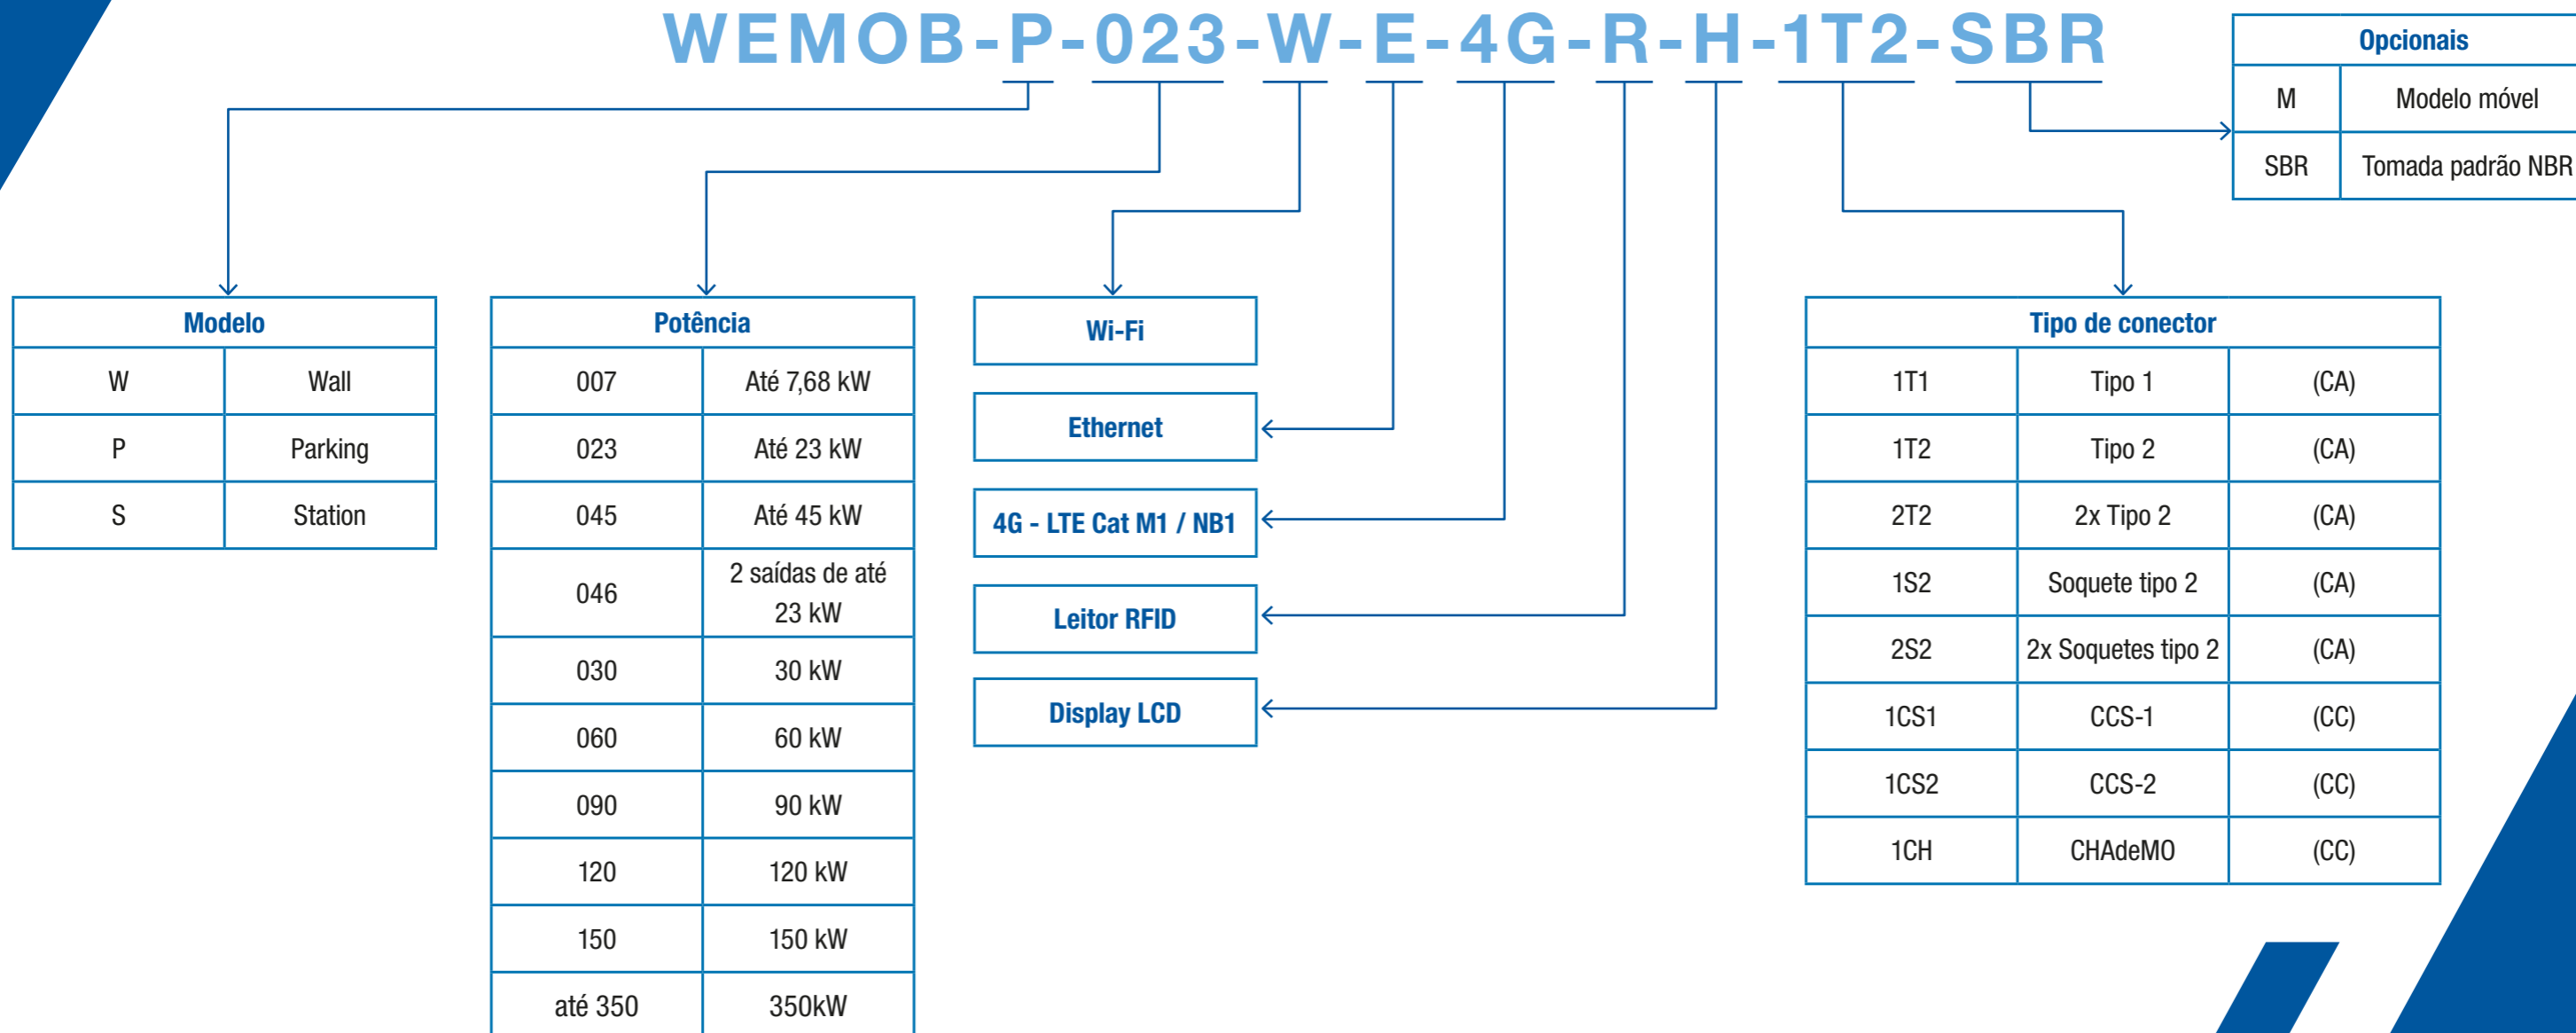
WEMOB-P-023-W-E-4G-R-H-1T2-SBR

| Opcionais | |
|---|---|
| M | Modelo móvel |
| SBR | Tomada padrão NBR |

| Modelo | |
|---|---|
| W | Wall |
| P | Parking |
| S | Station |

| Potência | |
|---|---|
| 007 | Até 7,68 kW |
| 023 | Até 23 kW |
| 045 | Até 45 kW |
| 046 | 2 saídas de até 23 kW |
| 030 | 30 kW |
| 060 | 60 kW |
| 090 | 90 kW |
| 120 | 120 kW |
| 150 | 150 kW |
| até 350 | 350kW |

Wi-Fi

Ethernet

4G - LTE Cat M1 / NB1

Leitor RFID

Display LCD

| Tipo de conector | | |
|---|---|---|
| 1T1 | Tipo 1 | (CA) |
| 1T2 | Tipo 2 | (CA) |
| 2T2 | 2x Tipo 2 | (CA) |
| 1S2 | Soquete tipo 2 | (CA) |
| 2S2 | 2x Soquetes tipo 2 | (CA) |
| 1CS1 | CCS-1 | (CC) |
| 1CS2 | CCS-2 | (CC) |
| 1CH | CHAdeMO | (CC) |